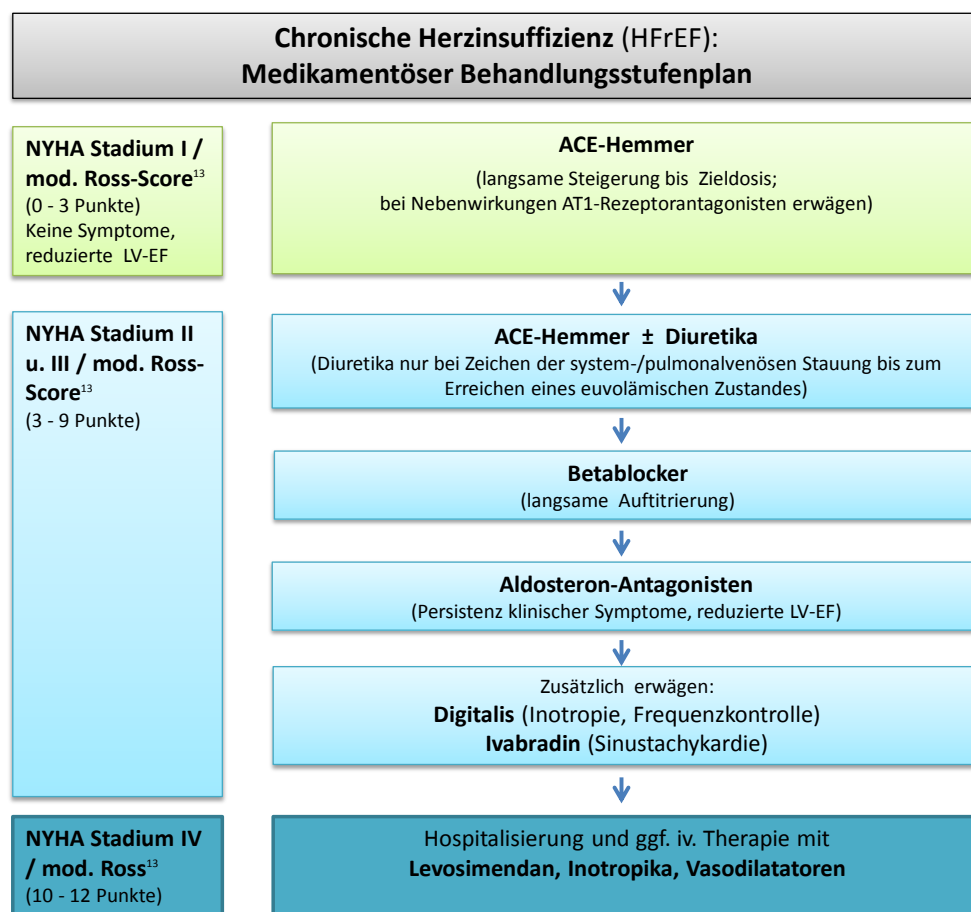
**Chronische Herzinsuffizienz** (HFrEF):
**Medikamentöser Behandlungsstufenplan**

**NYHA Stadium I / mod. Ross-Score**$^{13}$
(0 - 3 Punkte)
Keine Symptome, reduzierte LV-EF

**ACE-Hemmer**
(langsame Steigerung bis Zieldosis; bei Nebenwirkungen AT1-Rezeptorantagonisten erwägen)

**NYHA Stadium II u. III / mod. Ross-Score**$^{13}$
(3 - 9 Punkte)

**ACE-Hemmer ± Diuretika**
(Diuretika nur bei Zeichen der system-/pulmonalvenösen Stauung bis zum Erreichen eines euvolämischen Zustandes)

**Betablocker**
(langsame Auftitrierung)

**Aldosteron-Antagonisten**
(Persistenz klinischer Symptome, reduzierte LV-EF)

Zusätzlich erwägen:
**Digitalis** (Inotropie, Frequenzkontrolle)
**Ivabradin** (Sinustachykardie)

**NYHA Stadium IV / mod. Ross**$^{13}$
(10 - 12 Punkte)

Hospitalisierung und ggf. iv. Therapie mit
**Levosimendan, Inotropika, Vasodilatatoren**